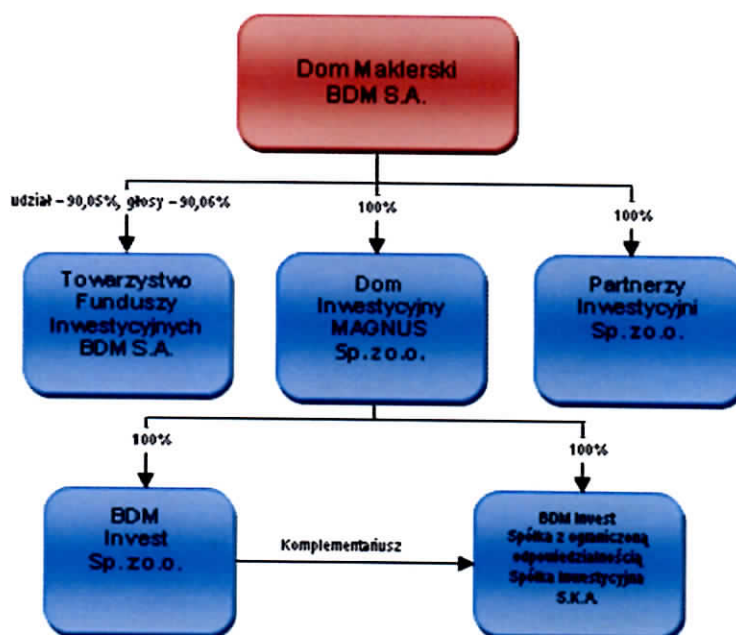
Dom Maklerski BDM S.A.

udział – 90,05%, głosy – 90,06%

100%

100%

Towarzystwo Funduszy Inwestycyjnych BDM S.A.

Dom Inwestycyjny MAGNUS Sp.z o.o.

Partnerzy Inwestycyjni Sp.z o.o.

100%

100%

BDM Invest Sp.z o.o.

Komplementariusz

BDM Invest Spółka z ograniczoną odpowiedzialnością Spółka Inwestycyjna S.K.A.